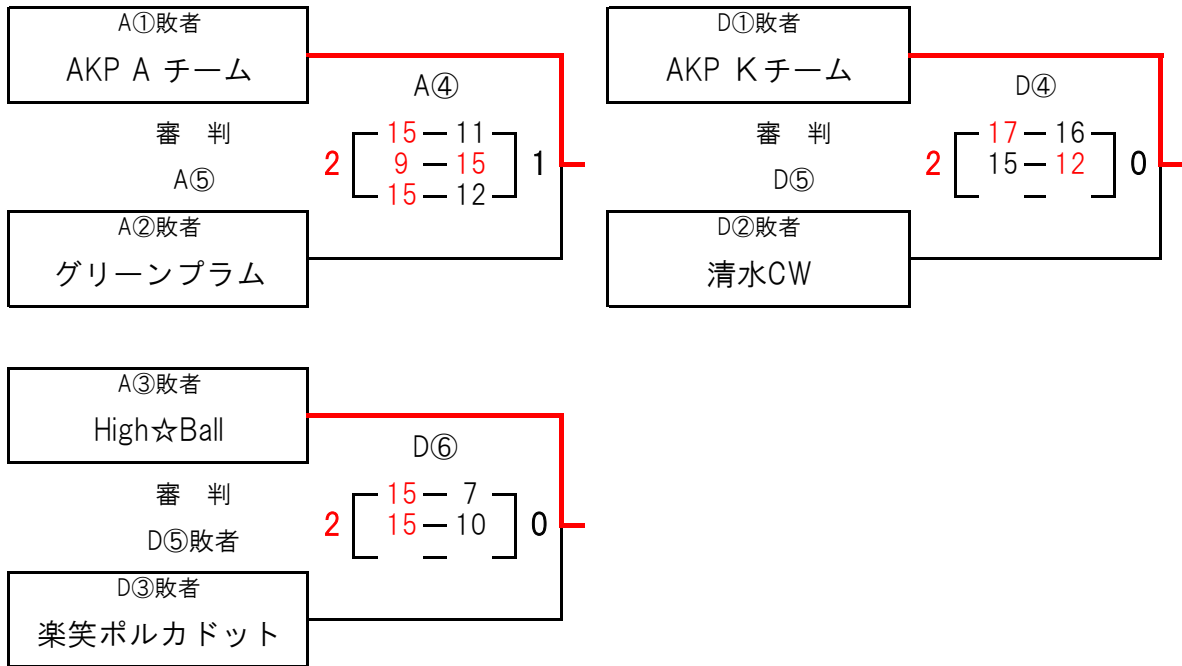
A①敗者
AKP A チーム

A④

審 判
A⑤

2 15 — 11
9 — 15
15 — 12 1

A②敗者
グリーンプラム

D①敗者
AKP Kチーム

D④

審 判
D⑤

2 17 — 16
15 — 12 0

D②敗者
清水CW

A③敗者
High☆Ball

D⑥

審 判
D⑤敗者

2 15 — 7
15 — 10 0

D③敗者
楽笑ポルカドット